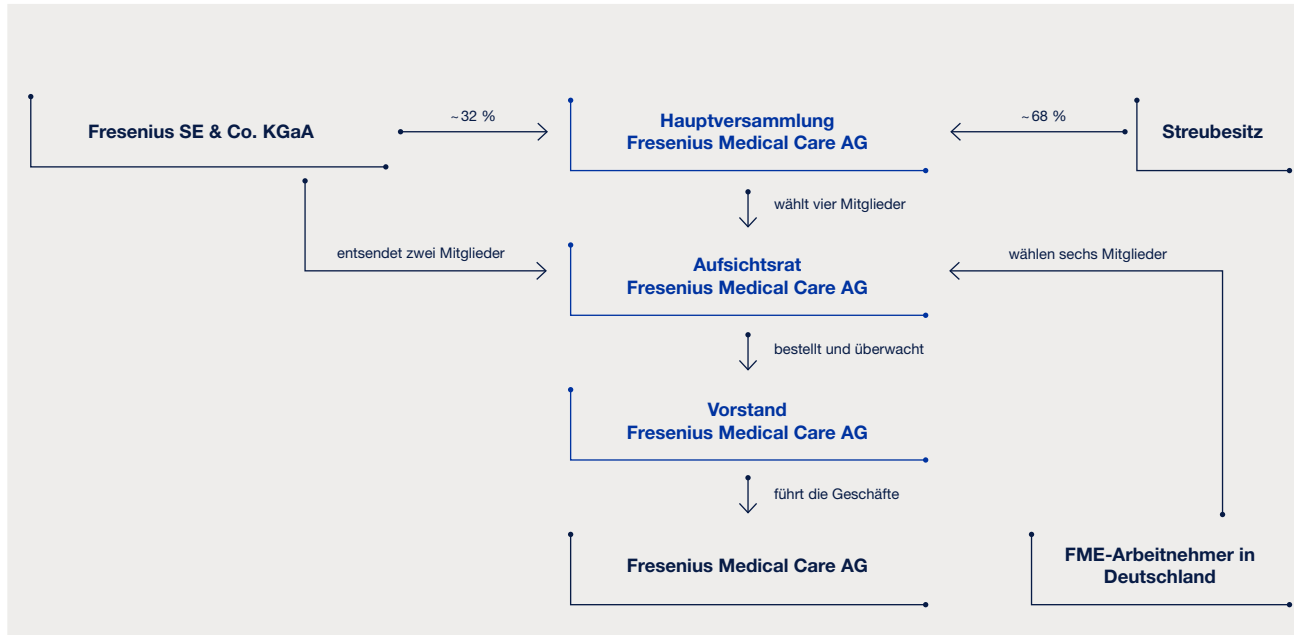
Fresenius SE & Co. KGaA

~32 %

Hauptversammlung
Fresenius Medical Care AG

~68 %

Streubesitz

wählt vier Mitglieder

entsendet zwei Mitglieder

Aufsichtsrat
Fresenius Medical Care AG

wählen sechs Mitglieder

bestellt und überwacht

Vorstand
Fresenius Medical Care AG

führt die Geschäfte

Fresenius Medical Care AG

FME-Arbeitnehmer in Deutschland